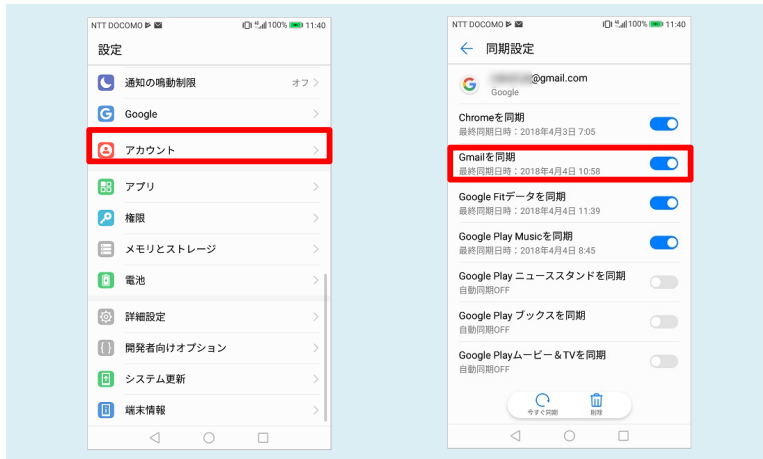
NTT DOCOMO
100% 11:40

設定

通知の鳴動制限 オフ >

Google >

アカウント >

アプリ >

権限 >

メモリとストレージ >

電池 >

詳細設定 >

開発者向けオプション >

システム更新 >

端末情報 >

NTT DOCOMO
100% 11:40

同期設定

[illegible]@gmail.com
Google

Chromeを同期
最終同期日時：2018年4月3日 7:05

Gmailを同期
最終同期日時：2018年4月4日 10:58

Google Fitデータを同期
最終同期日時：2018年4月4日 11:39

Google Play Musicを同期
最終同期日時：2018年4月4日 8:45

Google Play ニューススタンドを同期
自動同期OFF

Google Play ブックスを同期
自動同期OFF

Google Playムービー＆TVを同期
自動同期OFF

今すぐ同期 削除